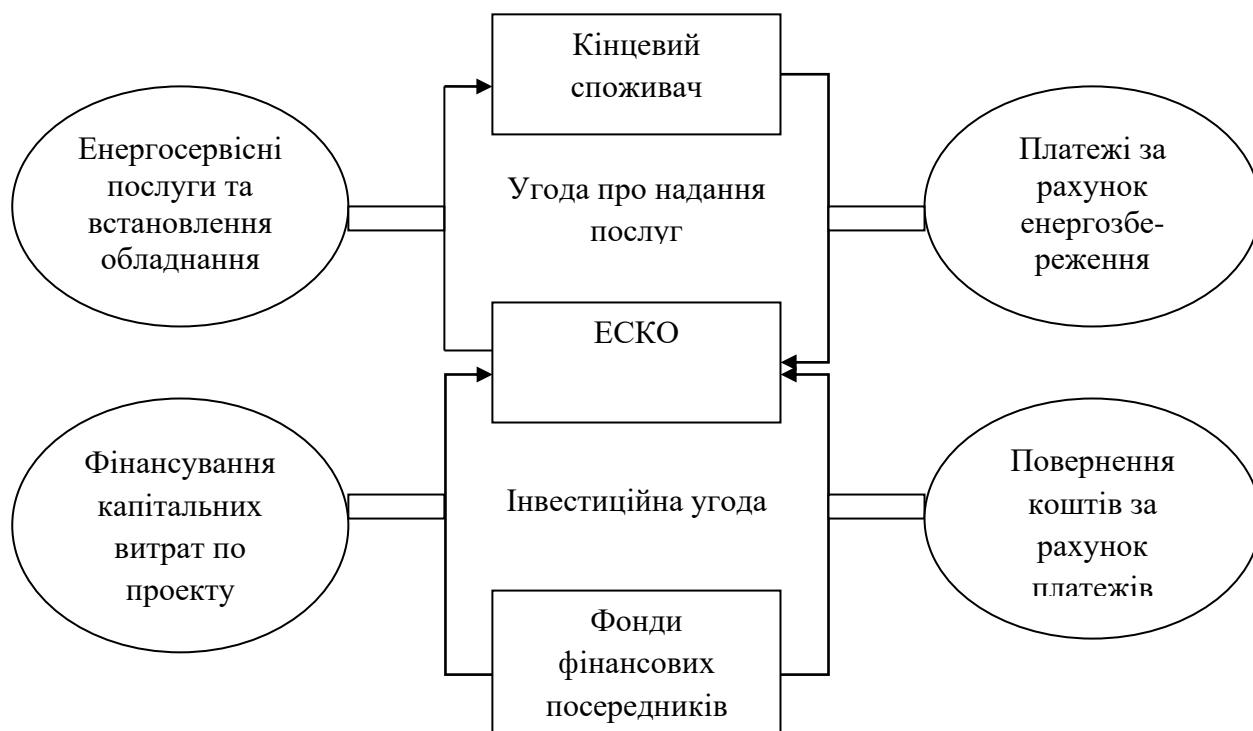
Кінцевий споживач

Енергосервісні послуги та встановлення обладнання

Угода про надання послуг

Платежі за рахунок енергозбереження

ЕСКО

Фінансування капітальних витрат по проекту

Інвестиційна угода

Повернення коштів за рахунок платежів

Фонди фінансових посередників